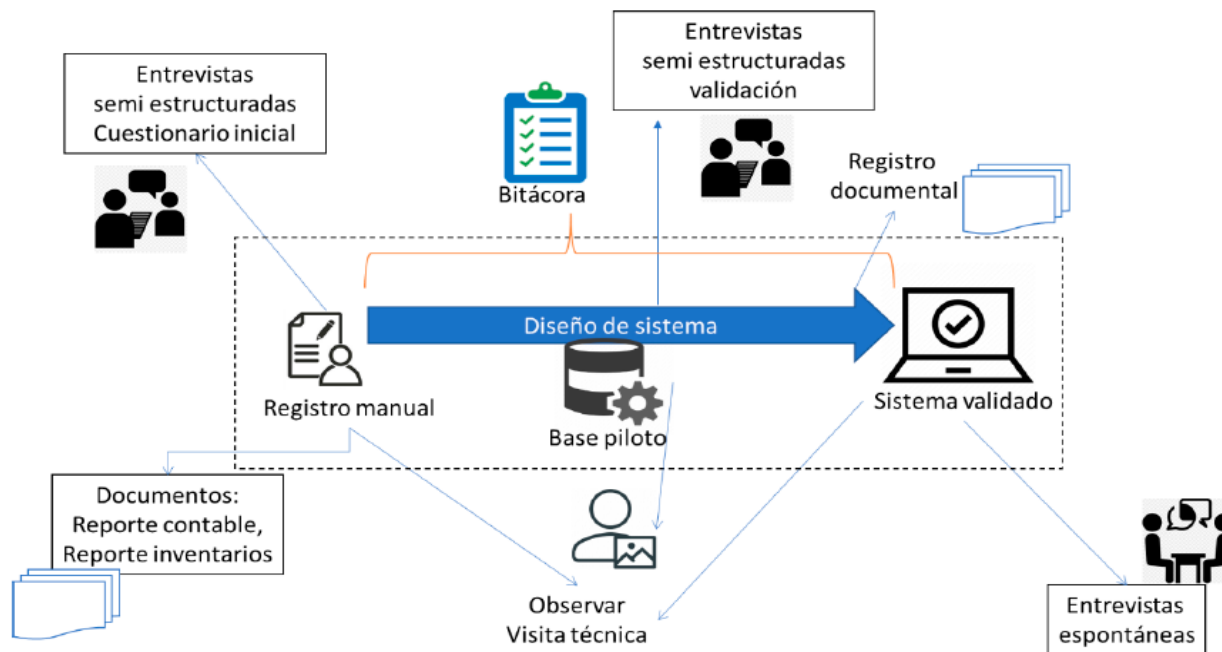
Entrevistas
semi estructuradas
Cuestionario inicial

Bitácora

Entrevistas
semi estructuradas
validación

Registro
documental

Diseño de sistema

Registro manual

Base piloto

Sistema validado

Documentos:
Reporte contable,
Reporte inventarios

Observar
Visita técnica

Entrevistas
espontáneas